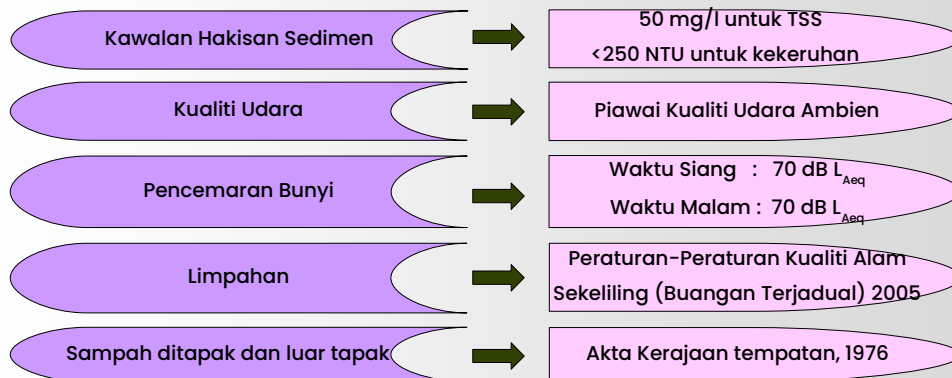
Kawalan Hakisan Sedimen

50 mg/l untuk TSS
<250 NTU untuk kekeruhan

Kualiti Udara

Piawai Kualiti Udara Ambien

Pencemaran Bunyi

Waktu Siang : 70 dB $L_{Aeq}$
Waktu Malam : 70 dB $L_{Aeq}$

Limpahan

Peraturan-Peraturan Kualiti Alam Sekeliling (Buangan Terjadual) 2005

Sampah ditapak dan luar tapak

Akta Kerajaan tempatan, 1976